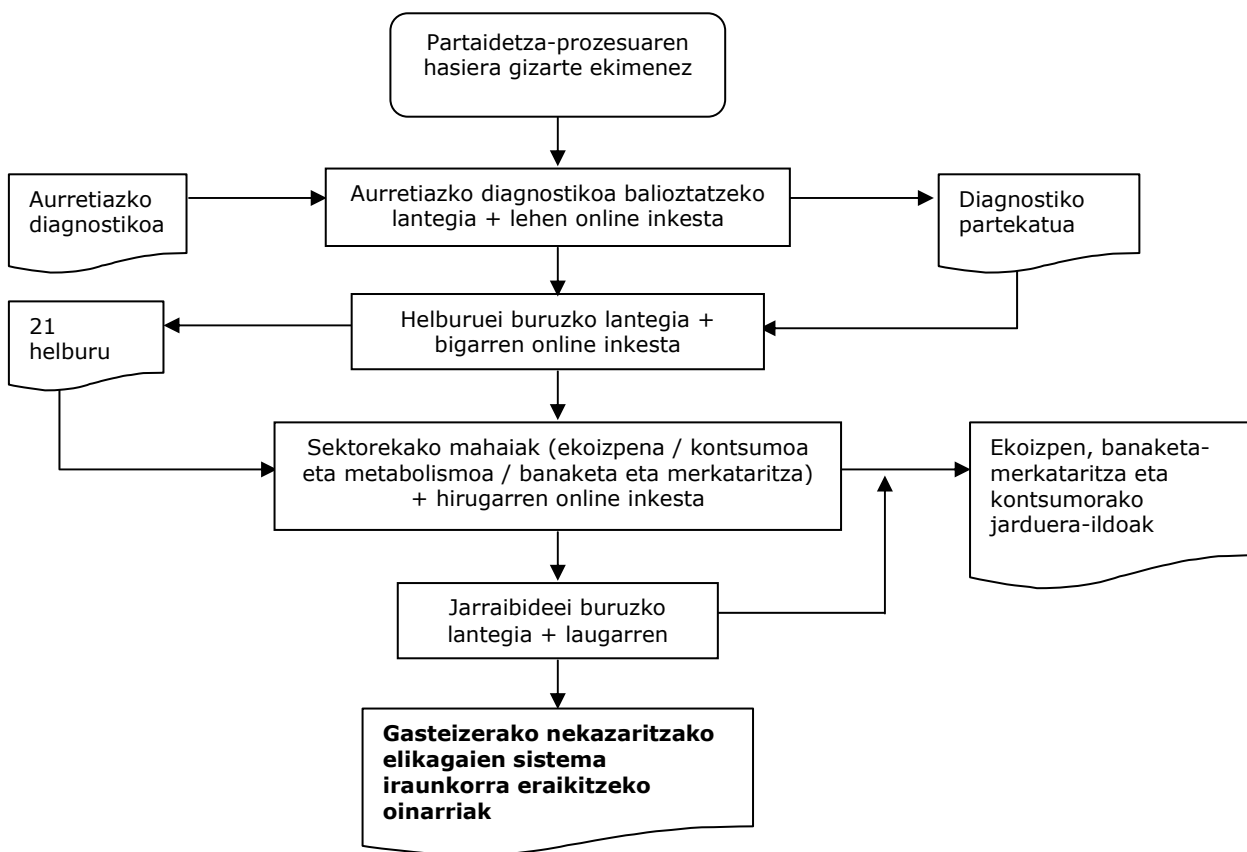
Partaidetza-prozesuaren hasiera gizarte ekimenez

Aurretiazko diagnostikoa

Aurretiazko diagnostikoa balioztatzeko lantegia + lehen online inkesta

Diagnostiko partekatua

21 helburu

Helburuei buruzko lantegia + bigarren online inkesta

Sektorekako mahaiak (ekoizpena / kontsumoa eta metabolismoa / banaketa eta merkataritza) + hirugarren online inkesta

Ekoizpen, banaketa-merkataritza eta kontsumorako jarduera-ildoak

Jarraibideei buruzko lantegia + laugarren

**Gasteizerako nekazaritzako elikagaien sistema iraunkorra eraikitzeko oinarriak**